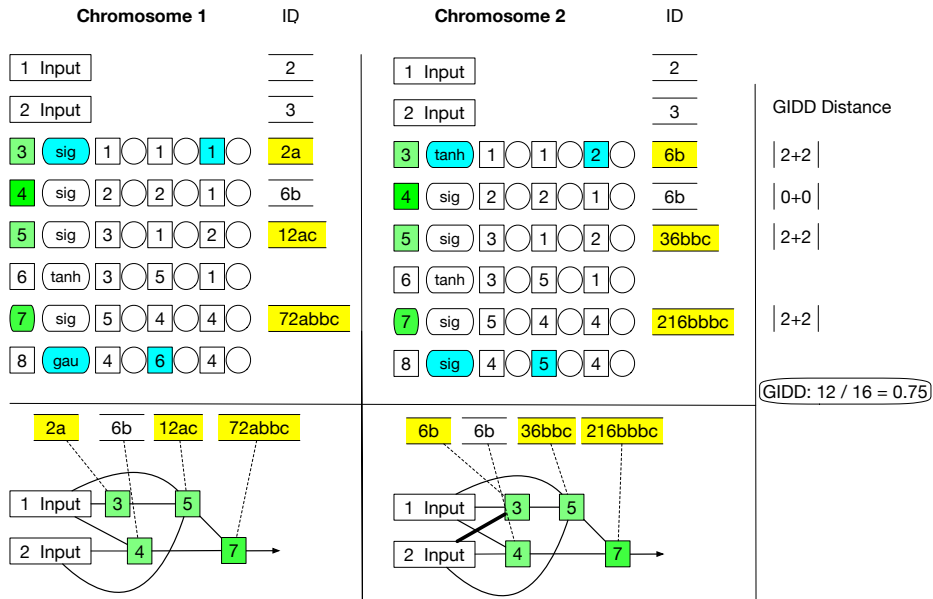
Chromosome 1

ID

| | ID |
|---|---|
| 1 Input | 2 |
| 2 Input | 3 |
| 3 sig 1 1 1 | 2a |
| 4 sig 2 2 1 | 6b |
| 5 sig 3 1 2 | 12ac |
| 6 tanh 3 5 1 | |
| 7 sig 5 4 4 | 72abbc |
| 8 gau 4 6 4 | |

Chromosome 2

ID

| | ID |
|---|---|
| 1 Input | 2 |
| 2 Input | 3 |
| 3 tanh 1 1 2 | 6b |
| 4 sig 2 2 1 | 6b |
| 5 sig 3 1 2 | 36bbc |
| 6 tanh 3 5 1 | |
| 7 sig 5 4 4 | 216bbbc |
| 8 sig 4 5 4 | |

GIDD Distance

|2+2|

|0+0|

|2+2|

|2+2|

GIDD: 12 / 16 = 0.75

2a 6b 12ac 72abbc

1 Input 3 5

2 Input 4 7

6b 6b 36bbc 216bbbc

1 Input 3 5

2 Input 4 7